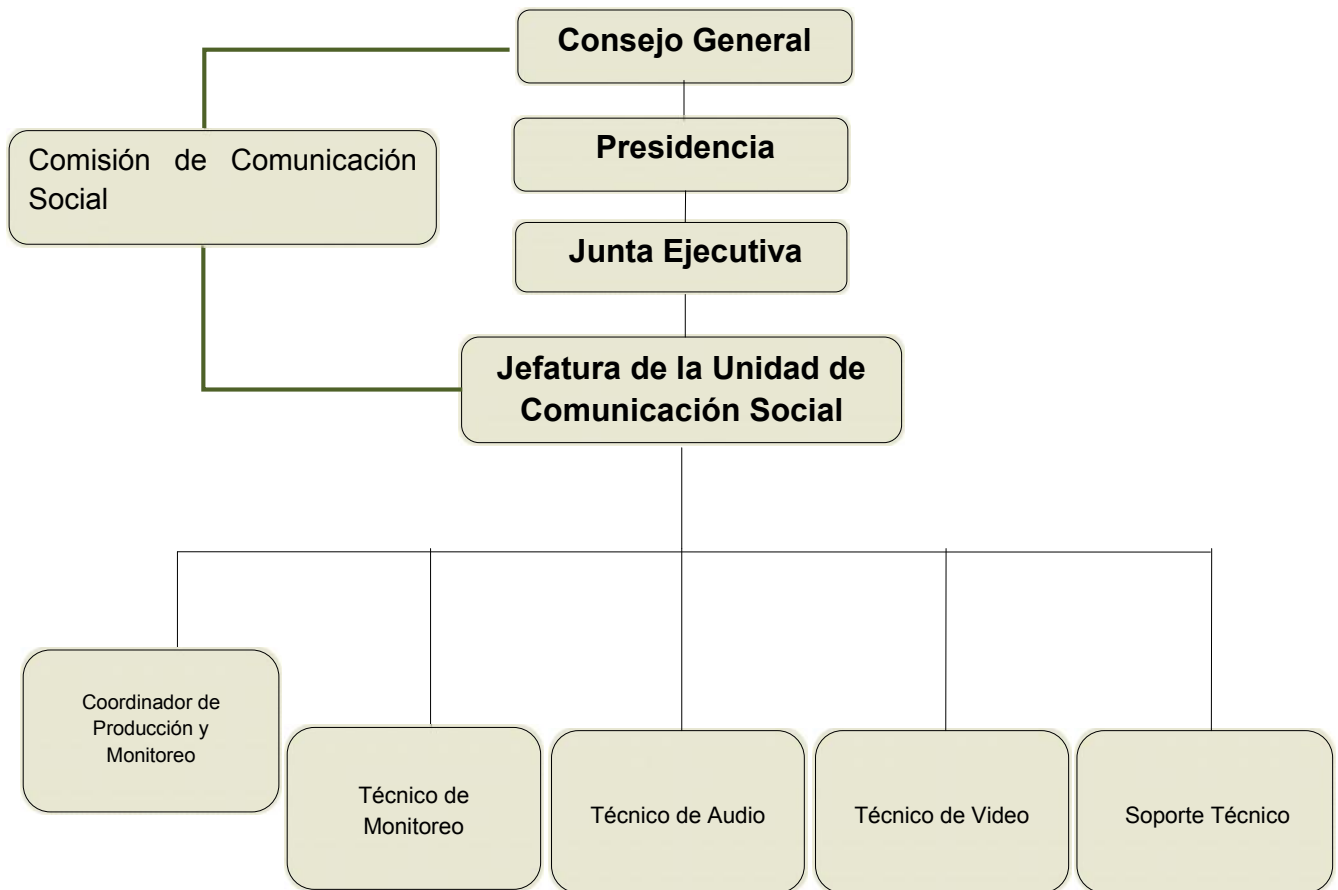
Consejo General

Comisión de Comunicación Social

Presidencia

Junta Ejecutiva

Jefatura de la Unidad de Comunicación Social

Coordinador de Producción y Monitoreo

Técnico de Monitoreo

Técnico de Audio

Técnico de Video

Soporte Técnico